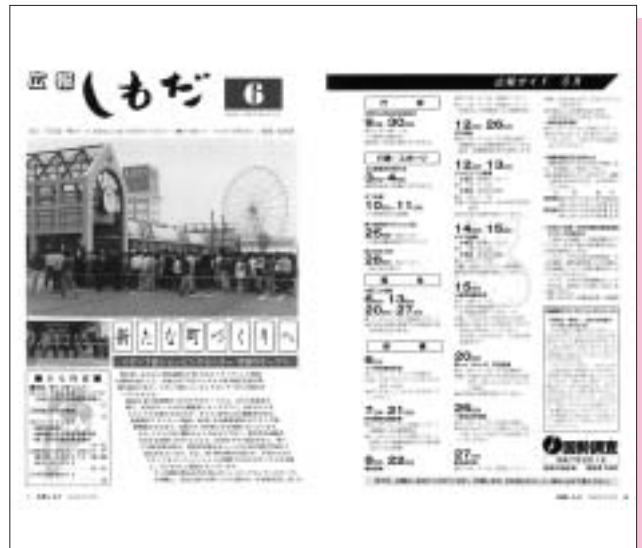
広報 しもだ 6

新たな町づくりへ

広報ダイアリー 6月

9日 30日

12日 29日

3日 4日

12日 19日

10日 11日

14日 15日

24日

15日

26日

2日 13日 20日 27日

8日

20日

7日 21日

26日

9日 23日

27日

国勢調査